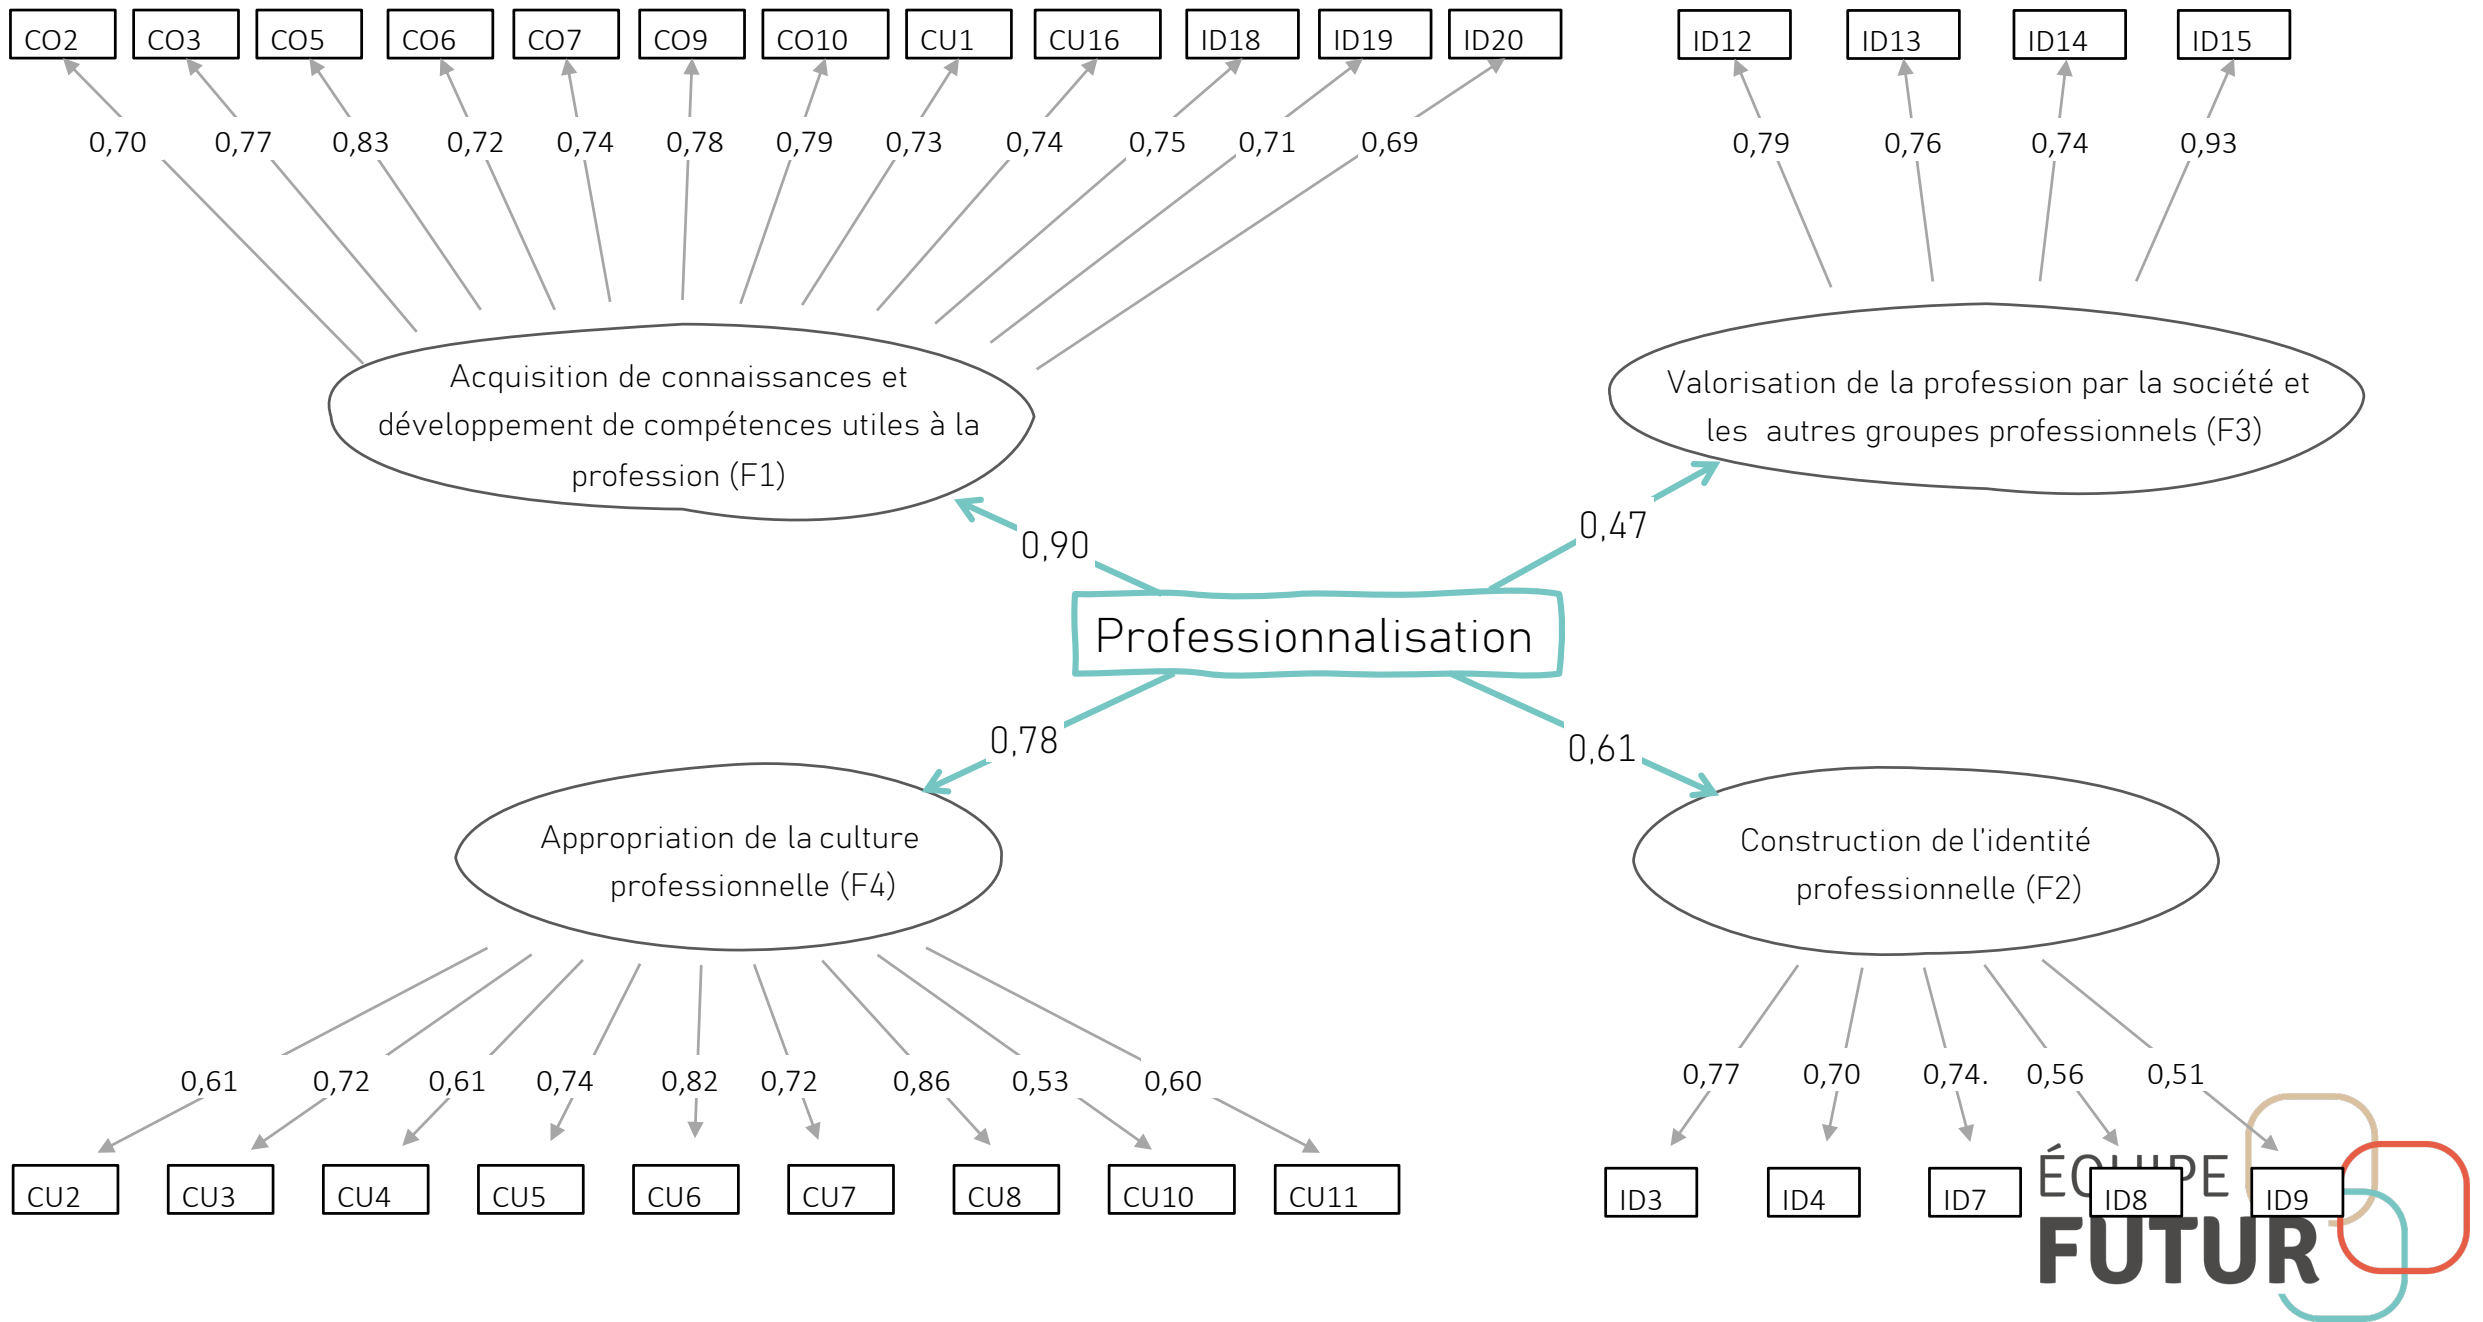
CO2 CO3 CO5 CO6 CO7 CO9 CO10 CU1 CU16 ID18 ID19 ID20

0,70 0,77 0,83 0,72 0,74 0,78 0,79 0,73 0,74 0,75 0,71 0,69

ID12 ID13 ID14 ID15

0,79 0,76 0,74 0,93

Acquisition de connaissances et développement de compétences utiles à la profession (F1)

Valorisation de la profession par la société et les autres groupes professionnels (F3)

0,90

0,47

Professionnalisation

0,78

0,61

Appropriation de la culture professionnelle (F4)

Construction de l'identité professionnelle (F2)

0,61 0,72 0,61 0,74 0,82 0,72 0,86 0,53 0,60

CU2 CU3 CU4 CU5 CU6 CU7 CU8 CU10 CU11

0,77 0,70 0,74. 0,56 0,51

ID3 ID4 ID7 ID8 ID9

ÉQUIPE FUTUR